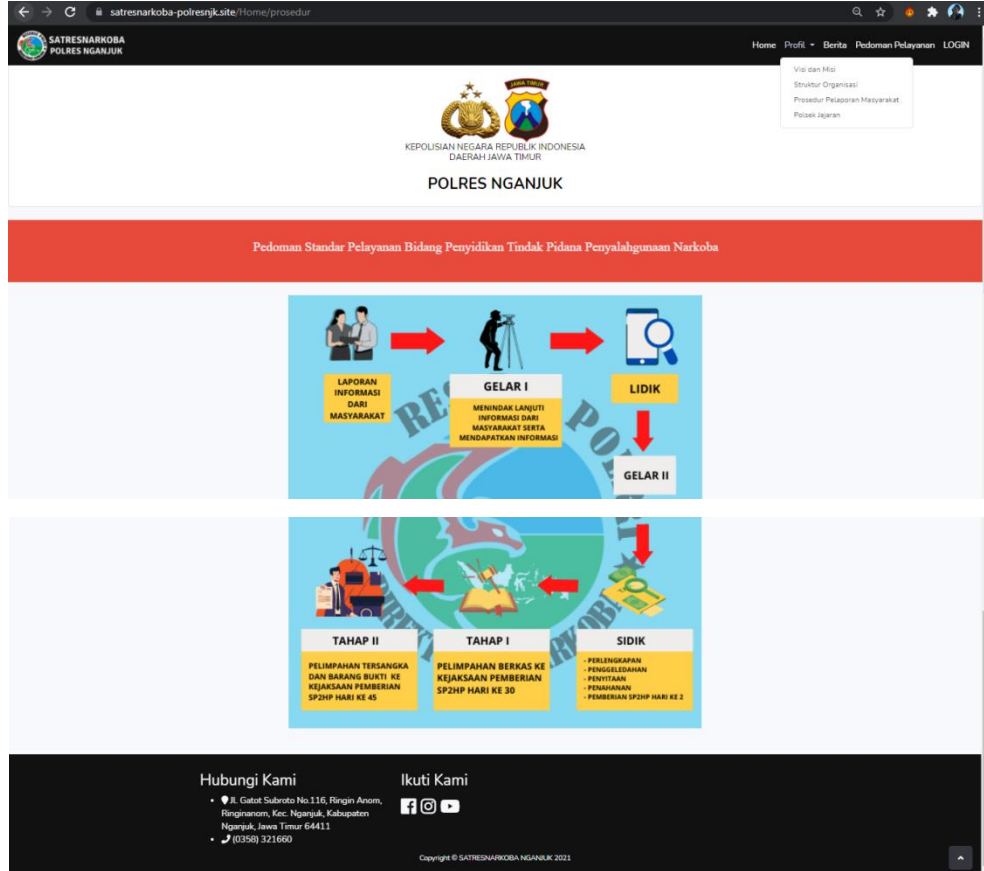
satresnarkoba-polresnjk.site/Home/prosedur

SATRESNARKOBA
POLRES NGANJUK

Home Profil Berita Pedoman Pelayanan LOGIN

Visi dan Misi
Struktur Organisasi
Prosedur Pelaporan Masyarakat
Polsek Jajaran

JAWA TIMUR

KEPOLISIAN NEGARA REPUBLIK INDONESIA
DAERAH JAWA TIMUR

POLRES NGANJUK

Pedoman Standar Pelayanan Bidang Penyidikan Tindak Pidana Penyalahgunaan Narkoba

LAPORAN INFORMASI DARI MASYARAKAT

GELAR I

MENINDAK LANJUTI INFORMASI DARI MASYARAKAT SERTA MENDAPATKAN INFORMASI

LIDIK

GELAR II

TAHAP II

PELIMPAHAN TERSANGKA DAN BARANG BUKTI KE KEJAKSAAN PEMBERIAN SP2HP HARI KE 45

TAHAP I

PELIMPAHAN BERKAS KE KEJAKSAAN PEMBERIAN SP2HP HARI KE 30

SIDIK

- PERLENGKAPAN
- PENGGELEDAHAN
- PENYITAAN
- PENAHANAN
- PEMBERIAN SP2HP HARI KE 2

Hubungi Kami

- Jl. Gatot Subroto No.116, Ringin Anom, Ringinanom, Kec. Nganjuk, Kabupaten Nganjuk, Jawa Timur 64411
- (0358) 321660

Ikuti Kami

Copyright © SATRESNARKOBA NGANJUK 2021